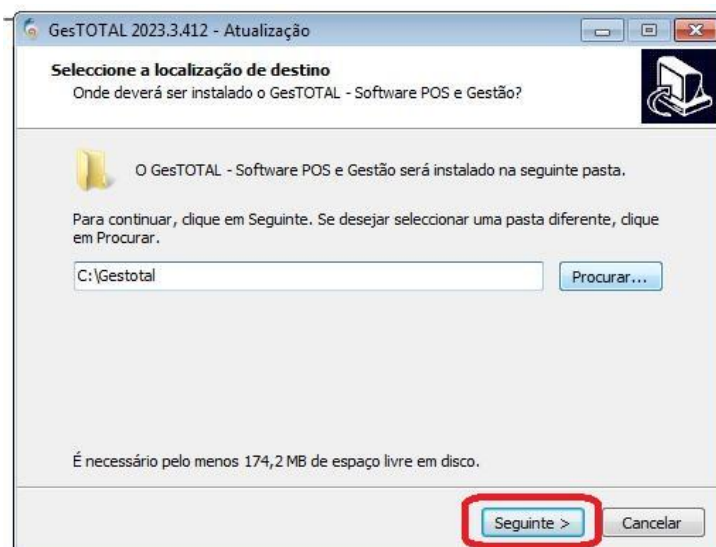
GesTOTAL 2023.3.412 - Atualização

Seleccione a localização de destino
Onde deverá ser instalado o GesTOTAL - Software POS e Gestão?

O GesTOTAL - Software POS e Gestão será instalado na seguinte pasta.

Para continuar, clique em Seguinte. Se desejar seleccionar uma pasta diferente, clique em Procurar.

C:\Gestotal

Procurar...

É necessário pelo menos 174,2 MB de espaço livre em disco.

Seguinte >

Cancelar